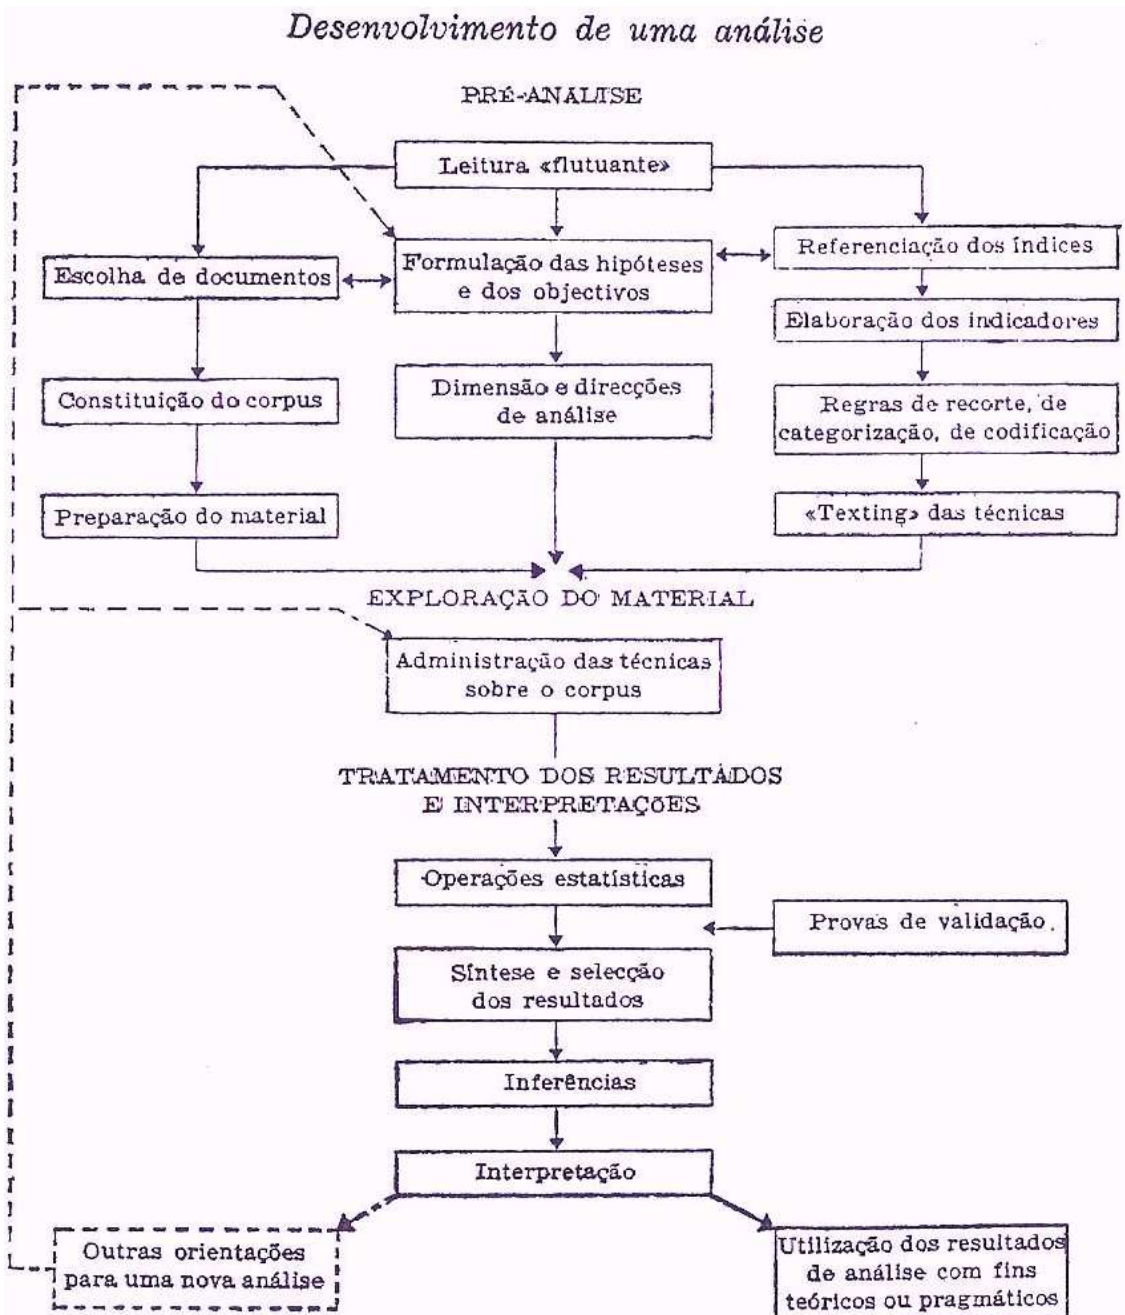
Desenvolvimento de uma análise

PRÉ-ANALISE

Leitura «flutuante»

Escolha de documentos

Formulação das hipóteses e dos objectivos

Referenciação dos índices

Elaboração dos indicadores

Constituição do corpus

Dimensão e direcções de análise

Regras de recorte, de categorização, de codificação

Preparação do material

«Texting» das técnicas

EXPLORAÇÃO DO MATERIAL

Administração das técnicas sobre o corpus

TRATAMENTO DOS RESULTADOS E INTERPRETAÇÕES

Operações estatísticas

Provas de validação.

Síntese e selecção dos resultados

Inferências

Interpretação

Outras orientações para uma nova análise

Utilização dos resultados de análise com fins teóricos ou pragmáticos